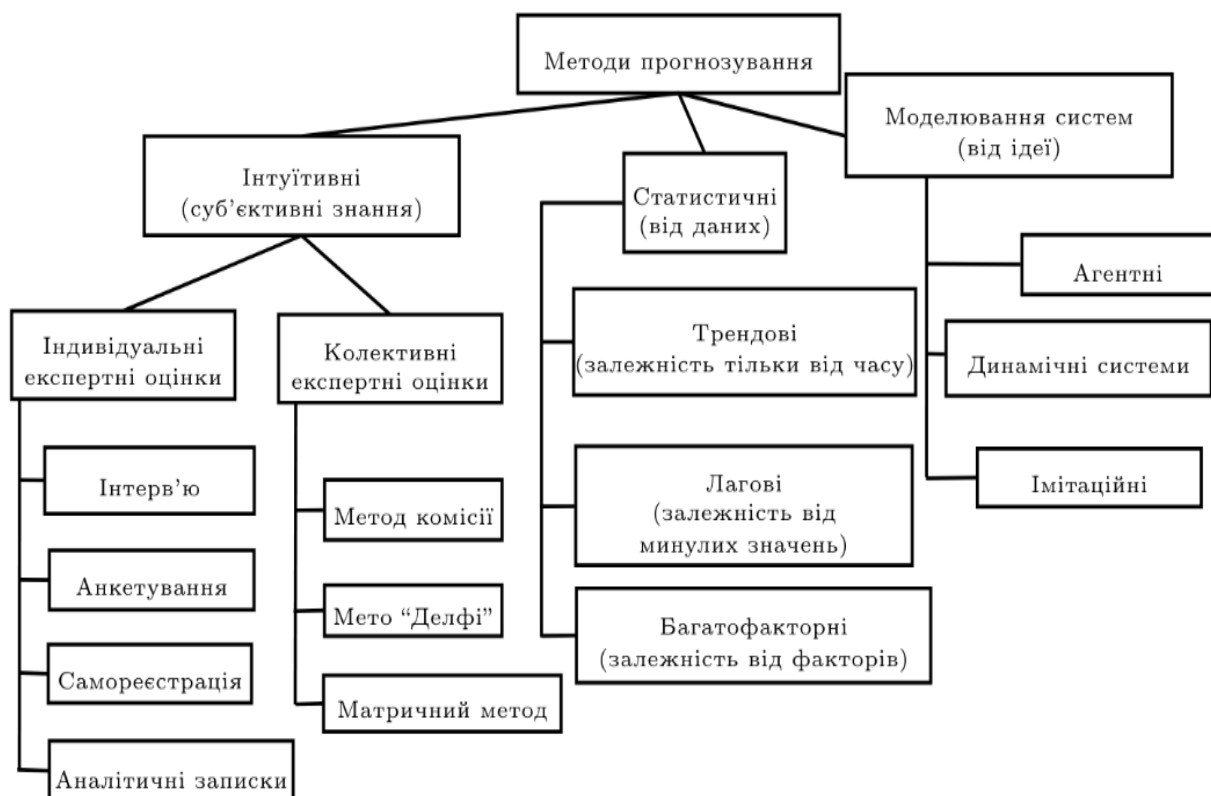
Методи прогнозування

Інтуїтивні (суб'єктивні знання)

Індивідуальні експертні оцінки

Інтерв'ю

Анкетування

Самореєстрація

Аналітичні записки

Колективні експертні оцінки

Метод комісії

Мето "Делфі"

Матричний метод

Статистичні (від даних)

Трендові (залежність тільки від часу)

Лагові (залежність від минулих значень)

Багатофакторні (залежність від факторів)

Моделювання систем (від ідеї)

Агентні

Динамічні системи

Імітаційні